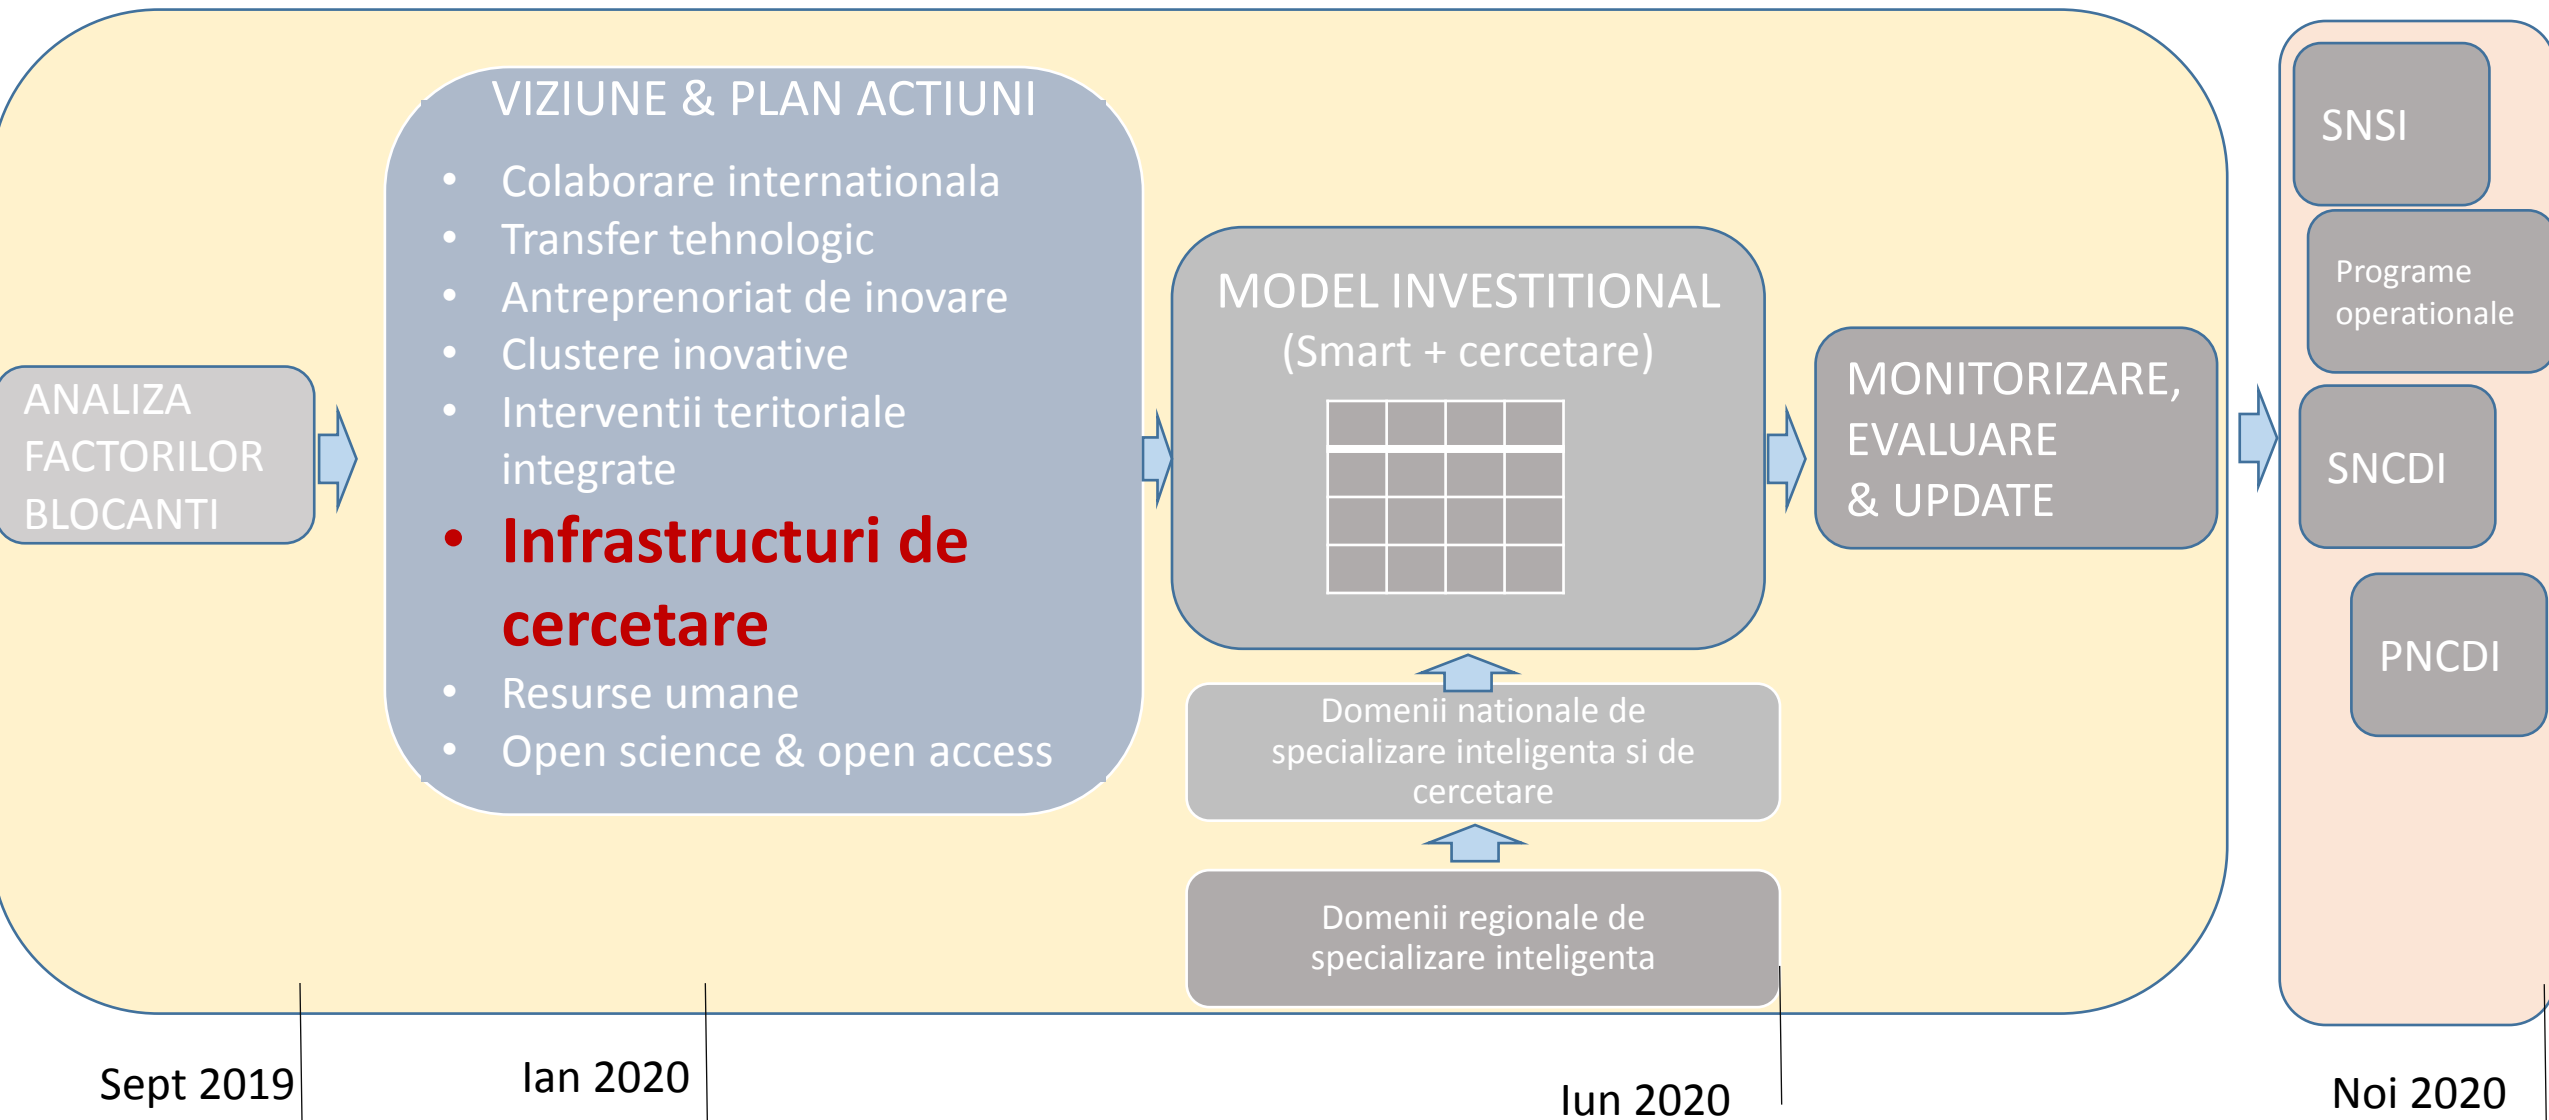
ANALIZA FACTORILOR BLOCANTI

VIZIUNE & PLAN ACTIUNI

- Colaborare internationala
- Transfer tehnologic
- Antreprenoriat de inovare
- Clustere inovative
- Interventii teritoriale integrate
- Infrastructuri de cercetare
- Resurse umane
- Open science & open access

MODEL INVESTITIONAL
(Smart + cercetare)

Domenii nationale de specializare inteligenta si de cercetare

Domenii regionale de specializare inteligenta

MONITORIZARE, EVALUARE & UPDATE

SNSI

Programe operationale

SNCDI

PNCDI

Sept 2019

Ian 2020

Iun 2020

Noi 2020